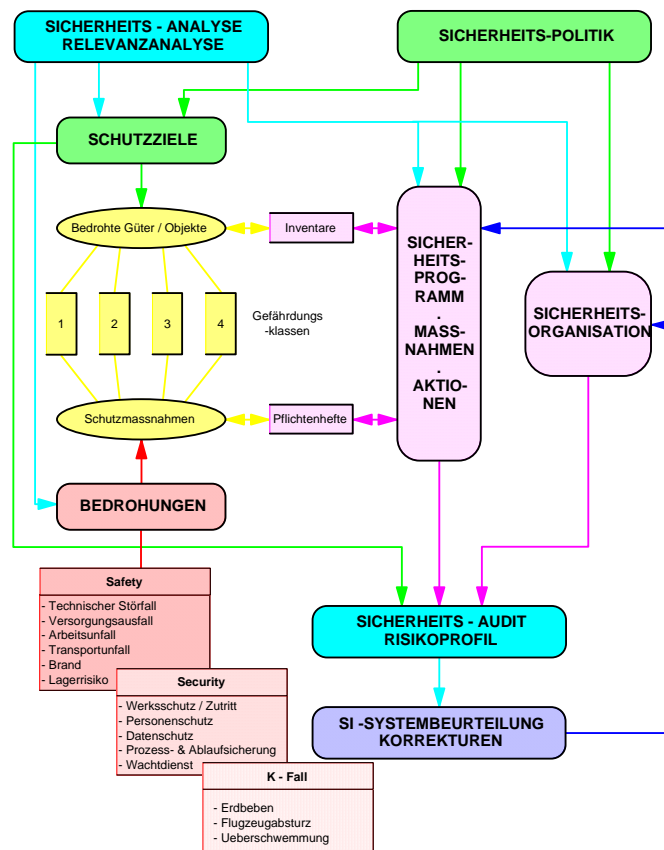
SICHERHEITS - ANALYSE
RELEVANZANALYSE

SICHERHEITS-POLITIK

SCHUTZZIELE

Bedrohte Güter / Objekte

Inventare

SICHER-
HEITS-
PROG-
RAMM
.
MASS-
NAHMEN
.
AKTIO-
NEN

SICHERHEITS-
ORGANISATION

1

2

3

4

Gefährdungs
-klassen

Schutzmassnahmen

Pflichtenhefte

BEDROHUNGEN

Safety
- Technischer Störfall
- Versorgungsausfall
- Arbeitsunfall
- Transportunfall
- Brand
- Lagerrisiko

Security
- Werksschutz / Zutritt
- Personenschutz
- Datenschutz
- Prozess- & Ablaufsicherung
- Wachtdienst

K - Fall
- Erdbeben
- Flugzeugabsturz
- Ueberschwemmung

SICHERHEITS - AUDIT
RISIKOPROFIL

SI -SYSTEMBEURTEILUNG
KORREKTUREN